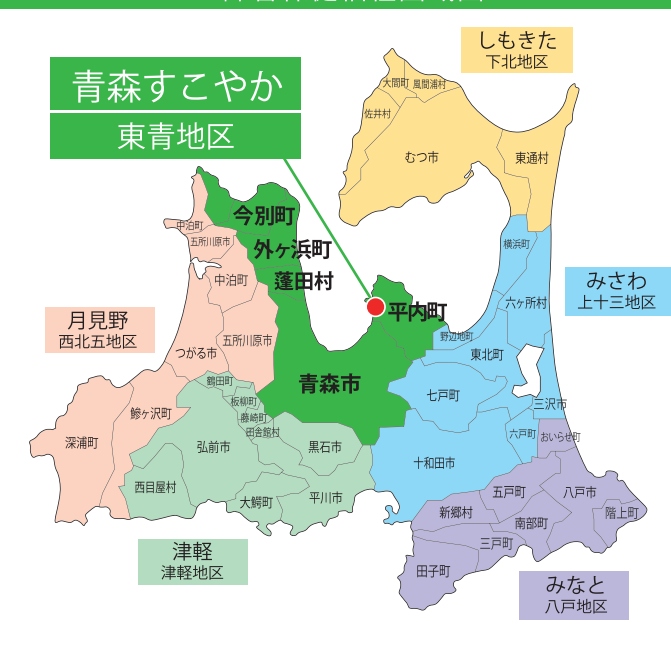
青森すこやか
東青地区

しもきた
下北地区

大間町
風間浦村
佐井村
むつ市
東通村

今別町
外ヶ浜町
蓬田村
平内町
青森市

中泊町
五所川原市
中泊町
五所川原市
つがる市

月見野
西北五地区

鰺ヶ沢町
深浦町
鶴田町
板柳町
藤崎町
田舎館村
弘前市
黒石市
西目屋村
大鰐町
平川市

津軽
津軽地区

横浜町
六ヶ所村
野辺地町
東北町
七戸町
三沢市
六戸町
おいらせ町
十和田市

みさわ
上十三地区

五戸町
八戸市
新郷村
南部町
階上町
三戸町
田子町

みなと
八戸地区